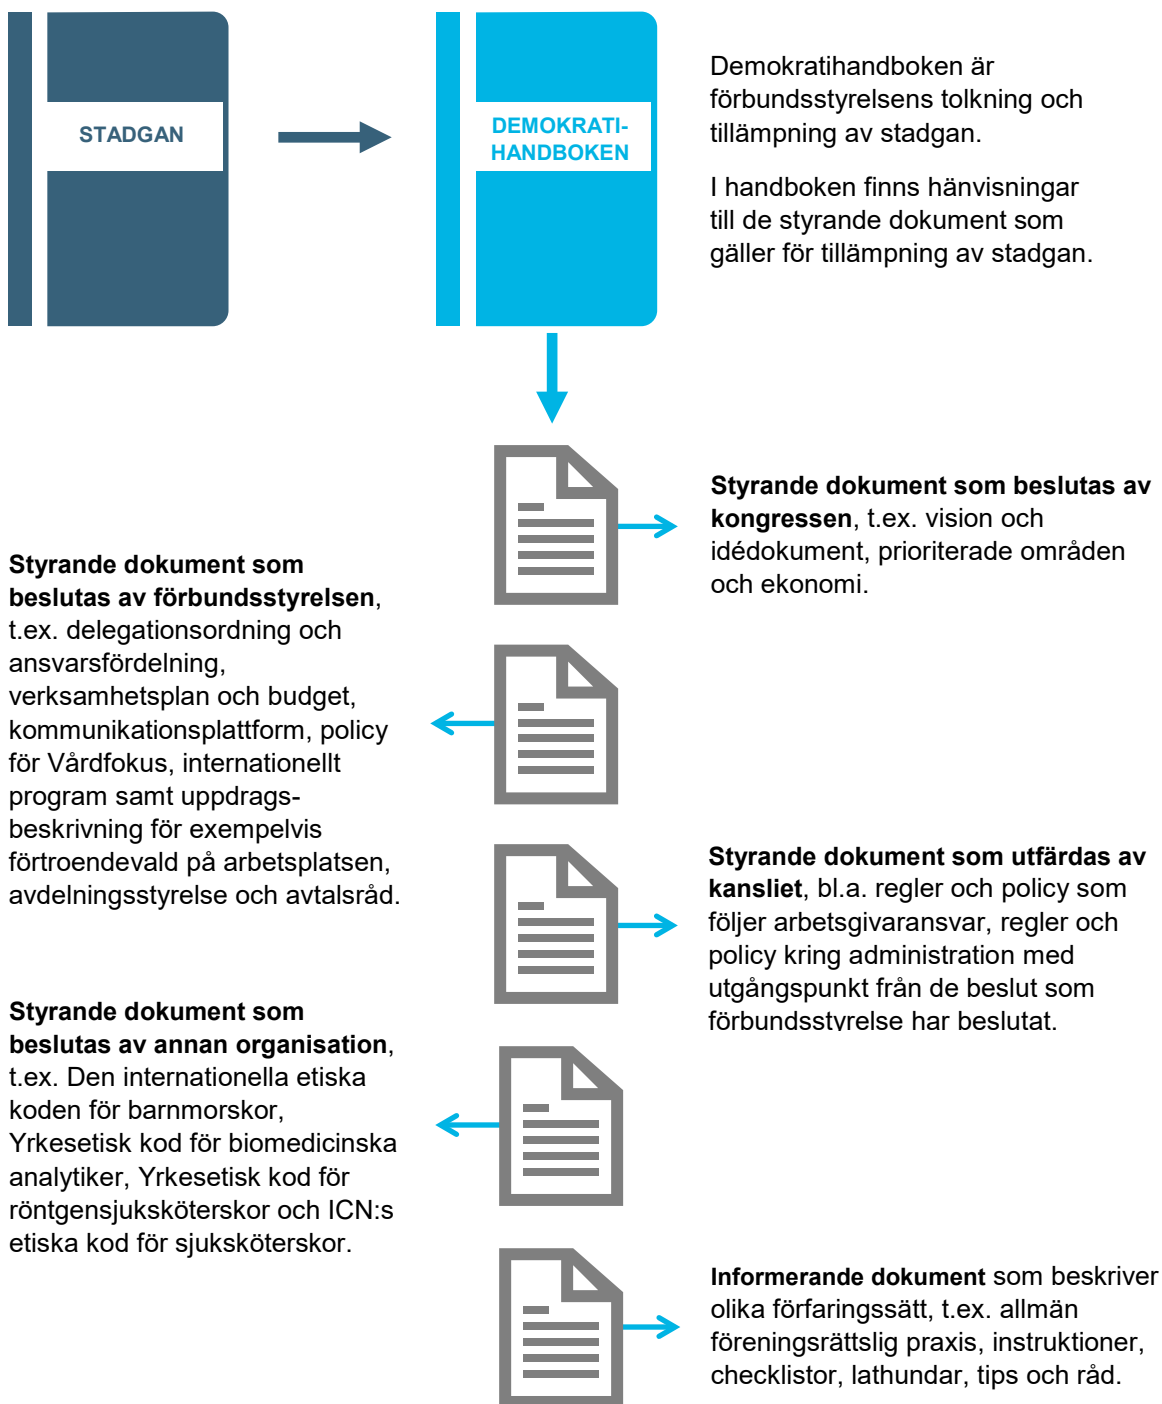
STADGAN

DEMOKRATIHANDBOKEN

Demokratihandboken är förbundsstyrelsens tolkning och tillämpning av stadgan.

I handboken finns hänvisningar till de styrande dokument som gäller för tillämpning av stadgan.

**Styrande dokument som beslutas av kongressen**, t.ex. vision och idédokument, prioriterade områden och ekonomi.

**Styrande dokument som beslutas av förbundsstyrelsen**, t.ex. delegationsordning och ansvarsfördelning, verksamhetsplan och budget, kommunikationsplattform, policy för Vårdfokus, internationellt program samt uppdragsbeskrivning för exempelvis förtroendevald på arbetsplatsen, avdelningsstyrelse och avtalsråd.

**Styrande dokument som utfärdas av kansliet**, bl.a. regler och policy som följer arbetsgivaransvar, regler och policy kring administration med utgångspunkt från de beslut som förbundsstyrelse har beslutat.

**Styrande dokument som beslutas av annan organisation**, t.ex. Den internationella etiska koden för barnmorskor, Yrkesetisk kod för biomedicinska analytiker, Yrkesetisk kod för röntgensjuksköterskor och ICN:s etiska kod för sjuksköterskor.

**Informerande dokument** som beskriver olika förfaringssätt, t.ex. allmän föreningsrättslig praxis, instruktioner, checklistor, lathundar, tips och råd.